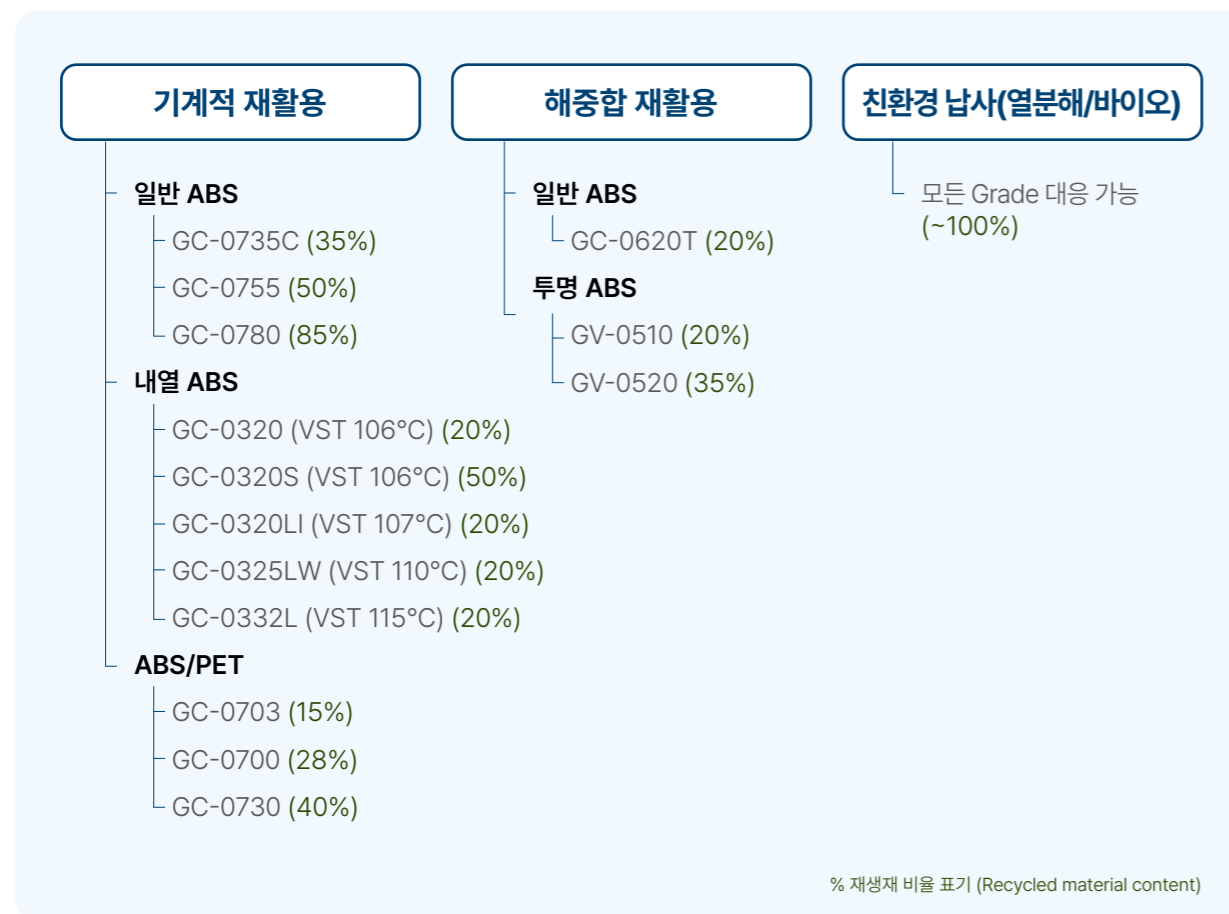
기계적 재활용

일반 ABS
GC-0735C (35%)
GC-0755 (50%)
GC-0780 (85%)

내열 ABS
GC-0320 (VST 106°C) (20%)
GC-0320S (VST 106°C) (50%)
GC-0320LI (VST 107°C) (20%)
GC-0325LW (VST 110°C) (20%)
GC-0332L (VST 115°C) (20%)

ABS/PET
GC-0703 (15%)
GC-0700 (28%)
GC-0730 (40%)

해중합 재활용

일반 ABS
GC-0620T (20%)

투명 ABS
GV-0510 (20%)
GV-0520 (35%)

친환경 납사(열분해/바이오)

모든 Grade 대응 가능 (~100%)

% 재생재 비율 표기 (Recycled material content)